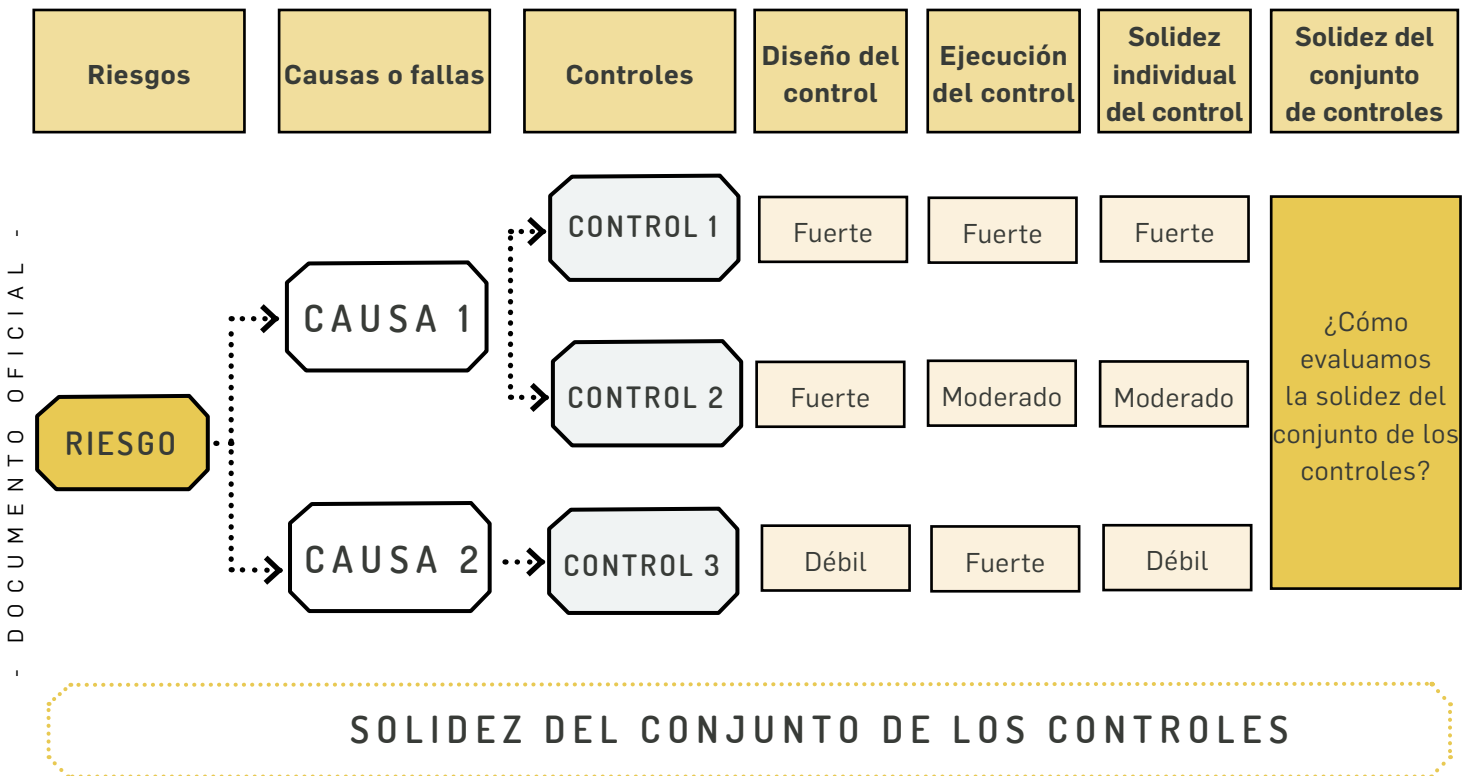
- DOCUMENTO OFICIAL -

| Riesgos | Causas o fallas | Controles | Diseño del control | Ejecución del control | Solidez individual del control | Solidez del conjunto de controles |
|---|---|---|---|---|---|---|

RIESGO

CAUSA 1

CONTROL 1

Fuerte

Fuerte

Fuerte

CONTROL 2

Fuerte

Moderado

Moderado

CAUSA 2

CONTROL 3

Débil

Fuerte

Débil

¿Cómo evaluamos la solidez del conjunto de los controles?

SOLIDEZ DEL CONJUNTO DE LOS CONTROLES